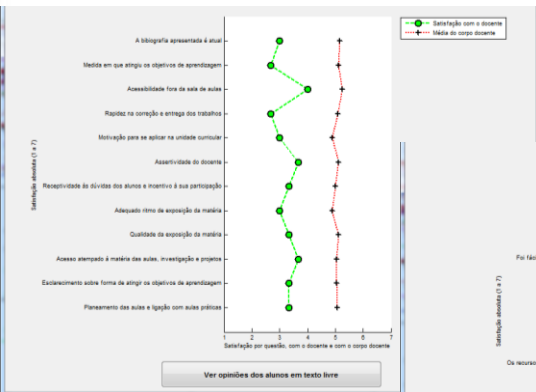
Satisfação com o docente
Média do corpo docente

A bibliografia apresentada é atual
Medida em que atingiu os objetivos de aprendizagem
Acessibilidade fora da sala de aulas
Rapidez na correção e entrega dos trabalhos
Motivação para se aplicar na unidade curricular
Assertividade do docente
Receptividade às dúvidas dos alunos e incentivo à sua participação
Adequado ritmo de exposição da matéria
Qualidade da exposição da matéria
Acesso atempado à matéria das aulas, investigação e projetos
Esclarecimento sobre forma de atingir os objetivos de aprendizagem
Planeamento das aulas e ligação com aulas práticas

Satisfação absoluta (1 a 7)

1 2 3 4 5 6 7
Satisfação por questão, com o docente e com o corpo docente

Ver opiniões dos alunos em texto livre

Foi fác

Satisfação absoluta (1 a 7)

Os recurso